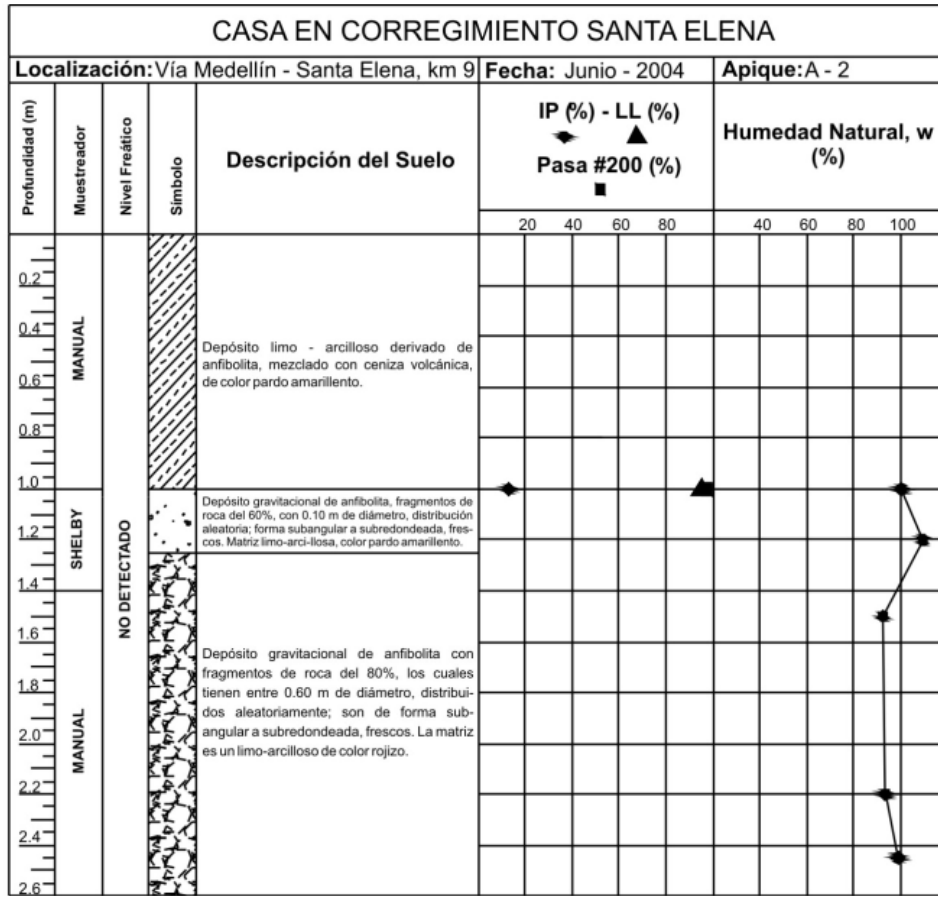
CASA EN CORREGIMIENTO SANTA ELENA

Localización: Vía Medellín - Santa Elena, km 9 | Fecha: Junio - 2004 | Apique: A - 2

Profundidad (m)
Muestreador
Nivel Freático
Simbolo
Descripción del Suelo

IP (%) - LL (%)
Pasa #200 (%)
20 40 60 80

Humedad Natural, w (%)
40 60 80 100

0.2
0.4
0.6
0.8
1.0
1.2
1.4
1.6
1.8
2.0
2.2
2.4
2.6

MANUAL
SHELBY
MANUAL

NO DETECTADO

Depósito limo - arcilloso derivado de anfibolita, mezclado con ceniza volcánica, de color pardo amarillento.

Depósito gravitacional de anfibolita, fragmentos de roca del 60%, con 0.10 m de diámetro, distribución aleatoria; forma subangular a subredondeada, frescos. Matriz limo-arci-llosa, color pardo amarillento.

Depósito gravitacional de anfibolita con fragmentos de roca del 80%, los cuales tienen entre 0.60 m de diámetro, distribuidos aleatoriamente; son de forma subangular a subredondeada, frescos. La matriz es un limo-arcilloso de color rojizo.